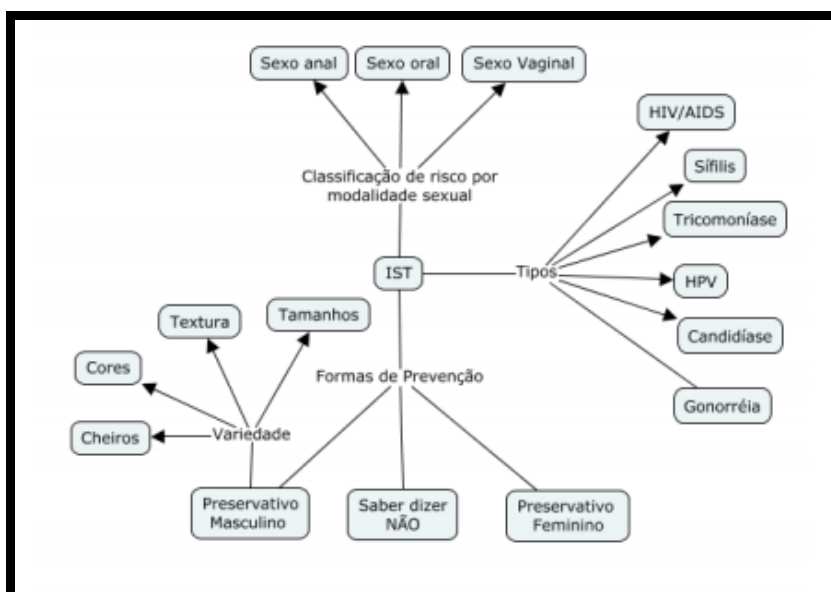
Sexo anal
Sexo oral
Sexo Vaginal
Classificação de risco por modalidade sexual
HIV/AIDS
Sífilis
Tricomoníase
IST
Tipos
HPV
Candidíase
Gonorréia
Textura
Tamanhos
Cores
Formas de Prevenção
Cheiros
Variedade
Preservativo Masculino
Saber dizer NÃO
Preservativo Feminino